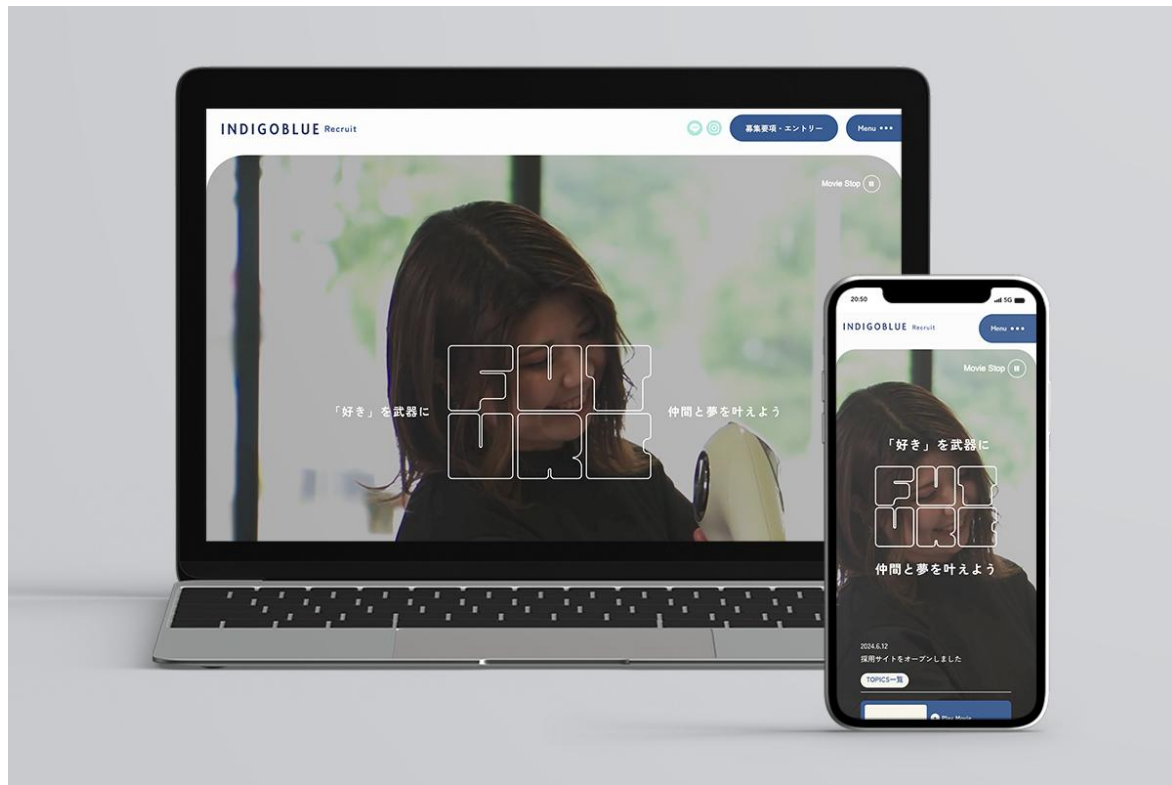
INDIGOBLUE Recruit

募集要項・エントリー

Menu •••

Movie Stop

「好き」を武器に

FUTURE

仲間と夢を叶えよう

20:50

5G

INDIGOBLUE Recruit

Menu •••

Movie Stop

「好き」を武器に

FUTURE

仲間と夢を叶えよう

2024.6.12

採用サイトをオープンしました

TOPICS一覧

Play Movie